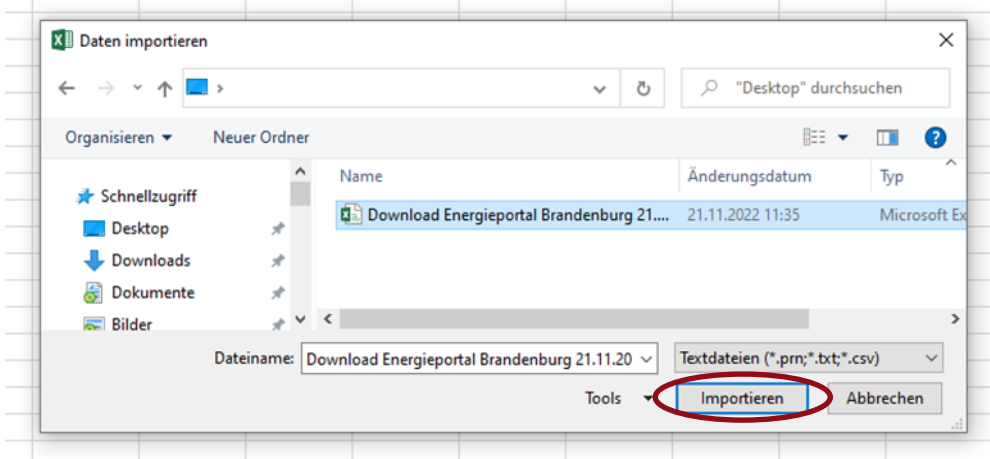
Daten importieren

"Desktop" durchsuchen

Organisieren ▾ Neuer Ordner

Schnellzugriff
Desktop
Downloads
Dokumente
Bilder

| Name | Änderungsdatum | Typ |
|---|---|---|
| Download Energieportal Brandenburg 21.... | 21.11.2022 11:35 | Microsoft Ex |

Dateiname: Download Energieportal Brandenburg 21.11.20

Textdateien (*.prn;*.txt;*.csv)

Tools ▾ Importieren Abbrechen